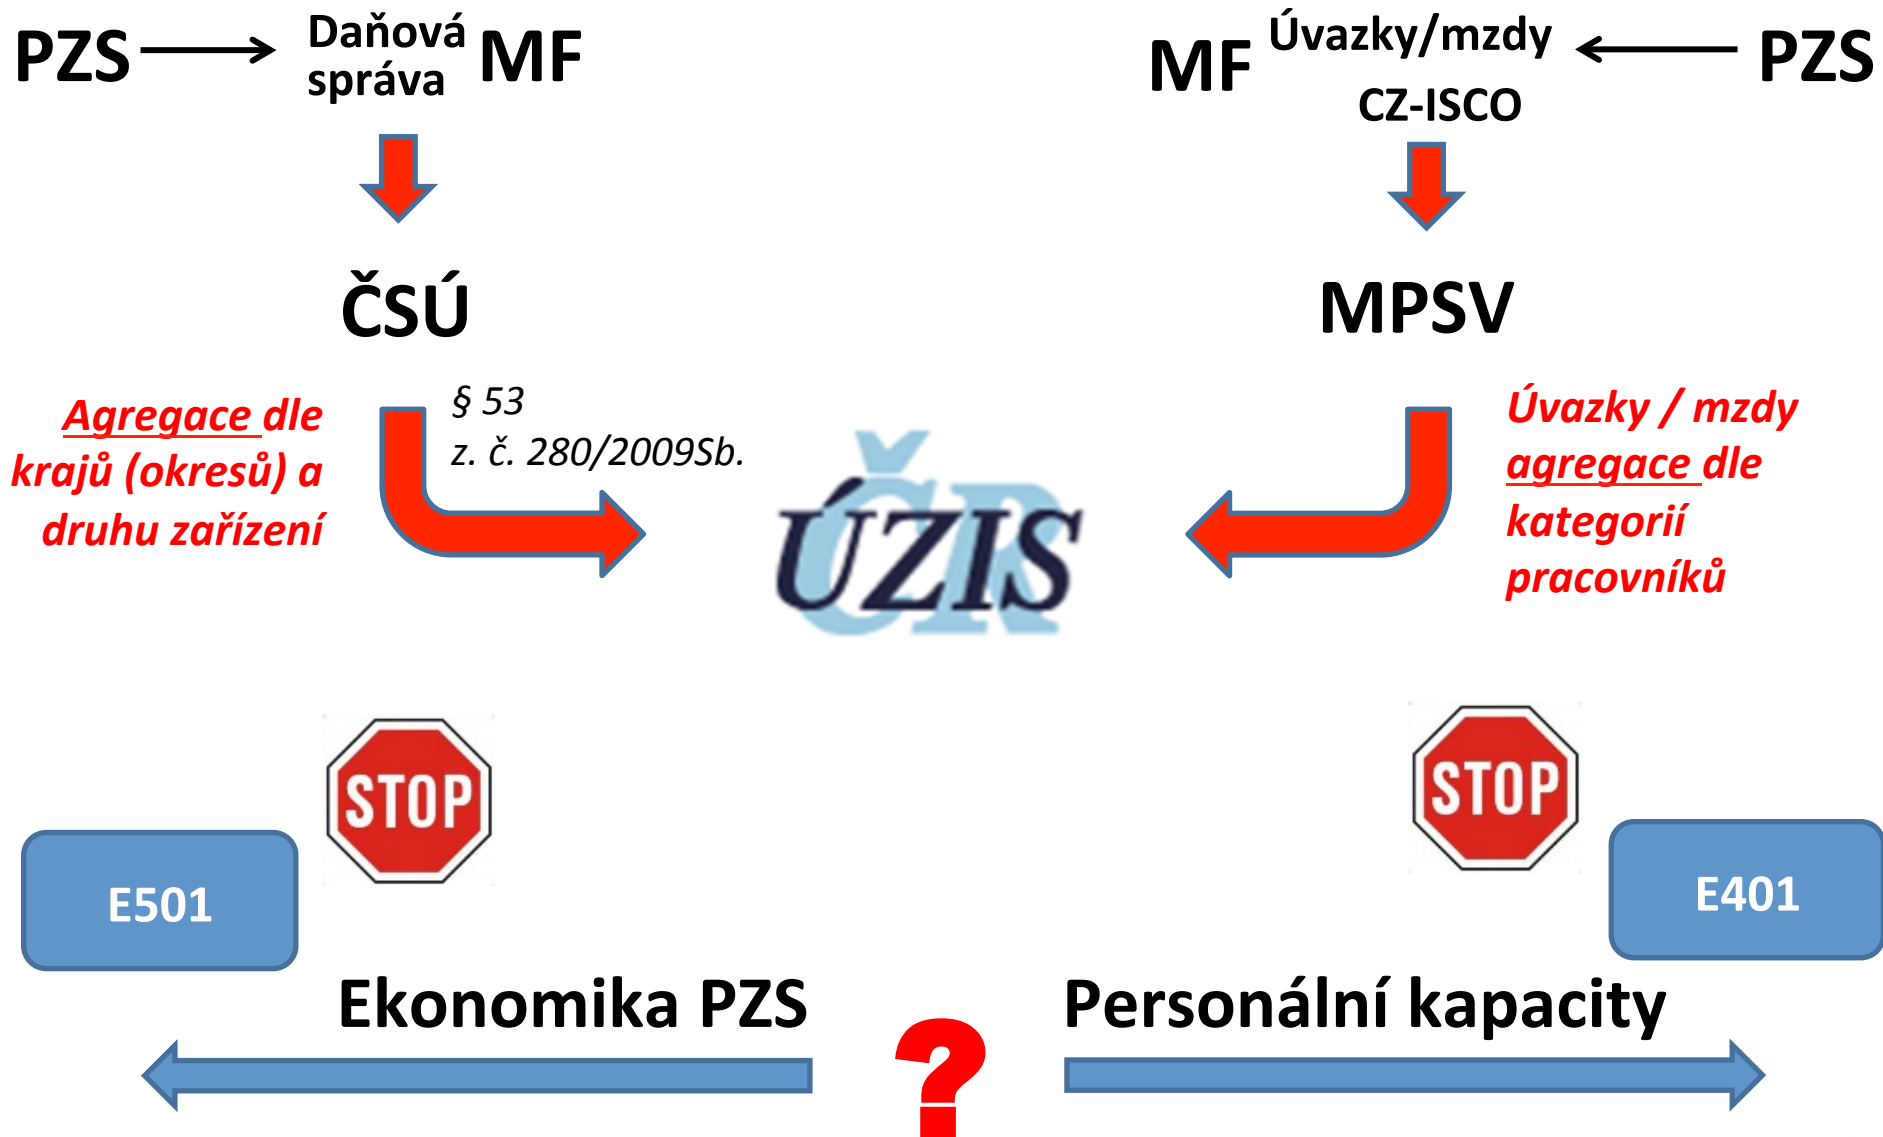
PZS Daňová správa MF

MF Úvazky/mzdy CZ-ISCO PZS

ČSÚ

MPSV

Agregace dle krajů (okresů) a druhu zařízení

§ 53
z. č. 280/2009Sb.

ÚZIS ČR

Úvazky / mzdy agregace dle kategorií pracovníků

STOP

STOP

E501

E401

Ekonomika PZS

Personální kapacity

?